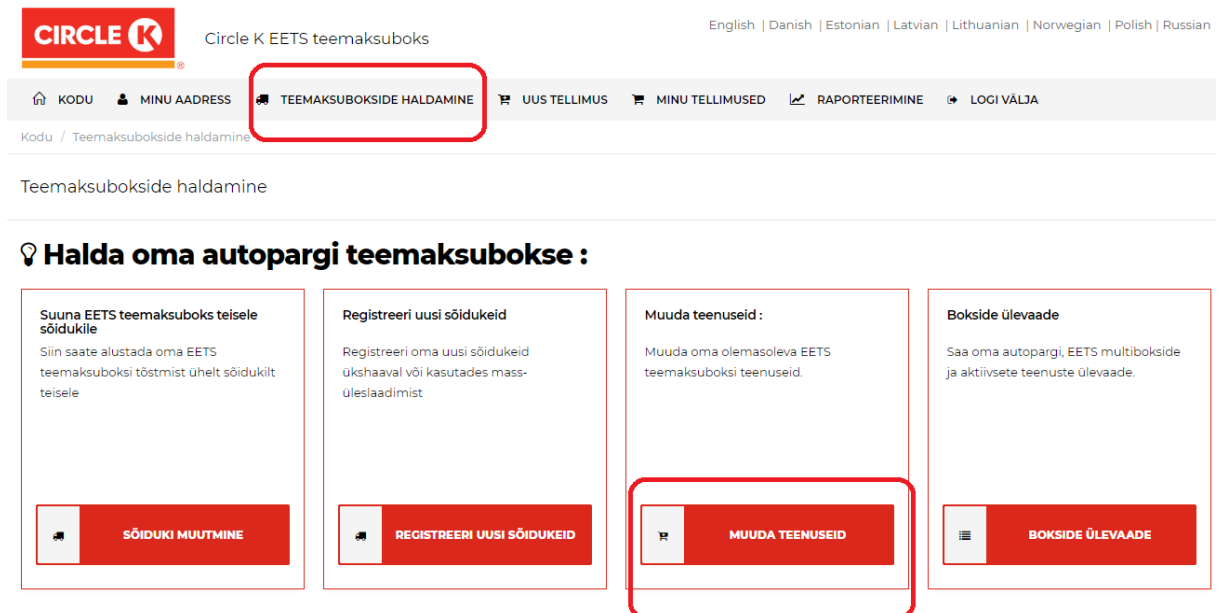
CIRCLE K

Circle K EETS teemaksuboks

English | Danish | Estonian | Latvian | Lithuanian | Norwegian | Polish | Russian

KODU MINU AADRESS TEEMAKSUBOKSIDE HALDAMINE UUS TELLIMUS MINU TELLIMUSED RAPORTEERIMINE LOGI VÄLJA

Kodu / Teemaksubokside haldamine

Teemaksubokside haldamine

Halda oma autopargi teemaksubokse :

Suuna EETS teemaksuboks teisele sõidukile
Siin saate alustada oma EETS teemaksuboksi tõstmist ühelt sõidukilt teisele

SÕIDUKI MUUTMINE

Registreeri uusi sõidukeid
Registreeri oma uusi sõidukeid ükshaaval või kasutades massüleslaadimist

REGISTREERI UUSI SÕIDUKEID

Muuda teenuseid :
Muuda oma olemasoleva EETS teemaksuboksi teenuseid.

MUUDA TEENUSEID

Bokside ülevaade
Saa oma autopargi, EETS multibokside ja aktiivsete teenuste ülevaade.

BOKSIDE ÜLEVAADE